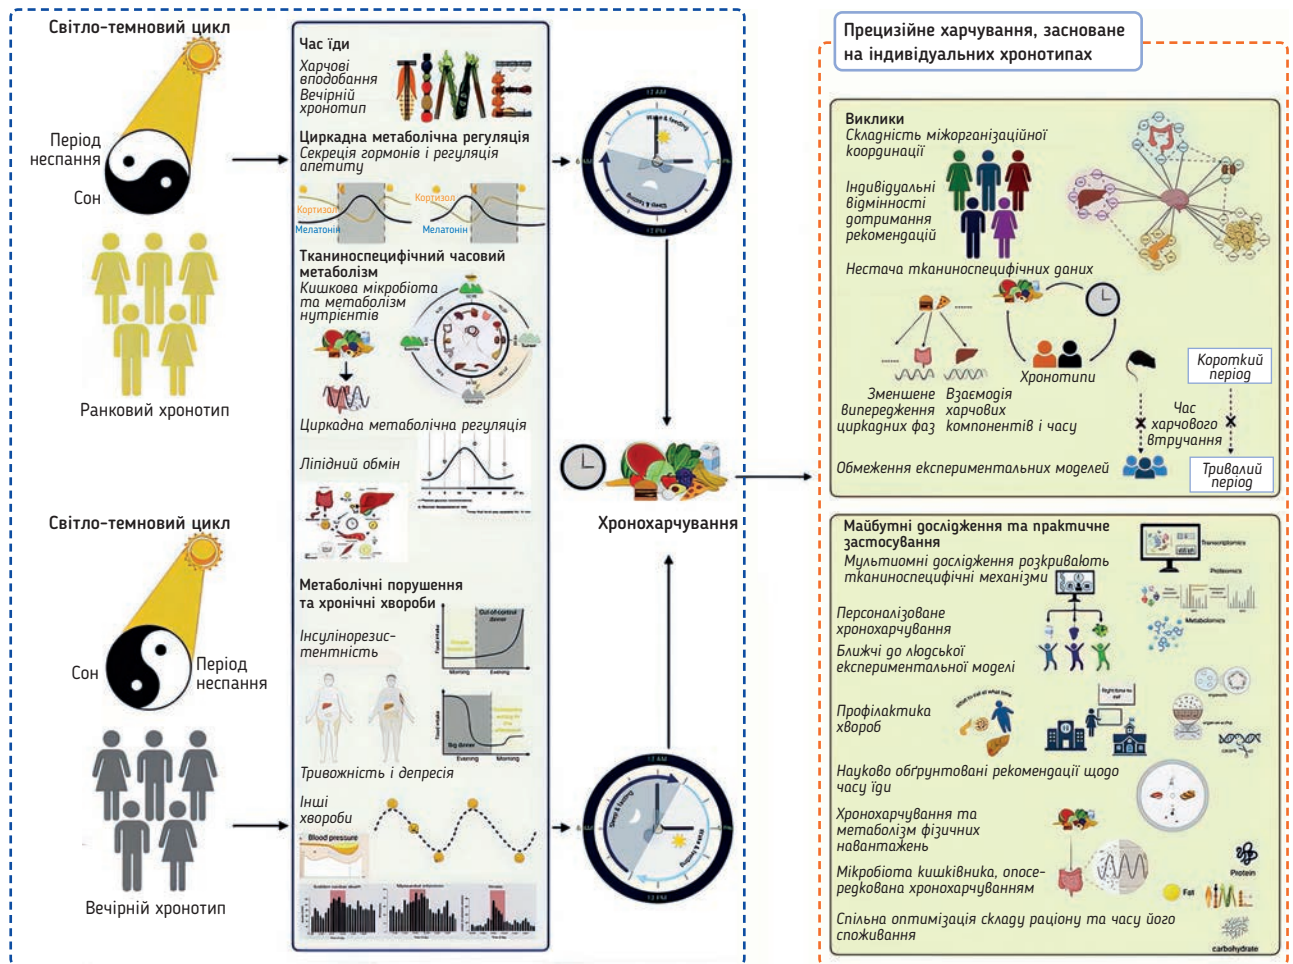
Світло-темновий цикл

Період неспання

Сон

Ранковий хронотип

Світло-темновий цикл

Сон

Період неспання

Вечірній хронотип

Час їди

Харчові вподобання

Вечірній хронотип

Циркадна метаболічна регуляція

Секреція гормонів і регуляція апетиту

Кортизол

Мелатонін

Кортизол

Мелатонін

Тканиноспецифічний часовий метаболізм

Кишкова мікробіота та метаболізм нутрієнтів

Циркадна метаболічна регуляція

Ліпідний обмін

Метаболічні порушення та хронічні хвороби

Інсулінорезистентність

Тривожність і депресія

Інші хвороби

Blood pressure

Хронохарчування

Прецизійне харчування, засноване на індивідуальних хронотипах

Виклики

Складність міжорганізаційної координації

Індивідуальні відмінності дотримання рекомендацій

Нестача тканиноспецифічних даних

Хронотипи

Короткий період

Зменшене випередження циркадних фаз

Взаємодія харчових компонентів і часу

Час харчового втручання

Обмеження експериментальних моделей

Тривалий період

Майбутні дослідження та практичне застосування

Мультиомні дослідження розкривають тканиноспецифічні механізми

Персоналізоване хронохарчування

Ближчі до людської експериментальної моделі

Профілактика хвороб

Науково обґрунтовані рекомендації щодо часу їди

Хронохарчування та метаболізм фізичних навантажень

Мікробіота кишківника, опосередкована хронохарчуванням

Protein

Fat

Спільна оптимізація складу раціону та часу його споживання

carbohydrate